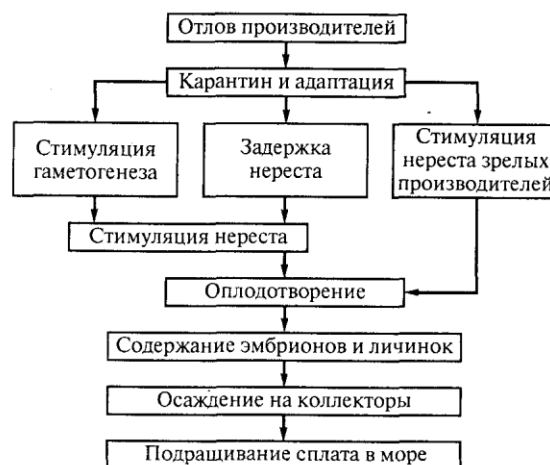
Отлов производителей

Карантин и адаптация

Стимуляция гаметогенеза

Задержка нереста

Стимуляция нереста зрелых производителей

Стимуляция нереста

Оплодотворение

Содержание эмбрионов и личинок

Осаждение на коллекторы

Подращивание сплата в море